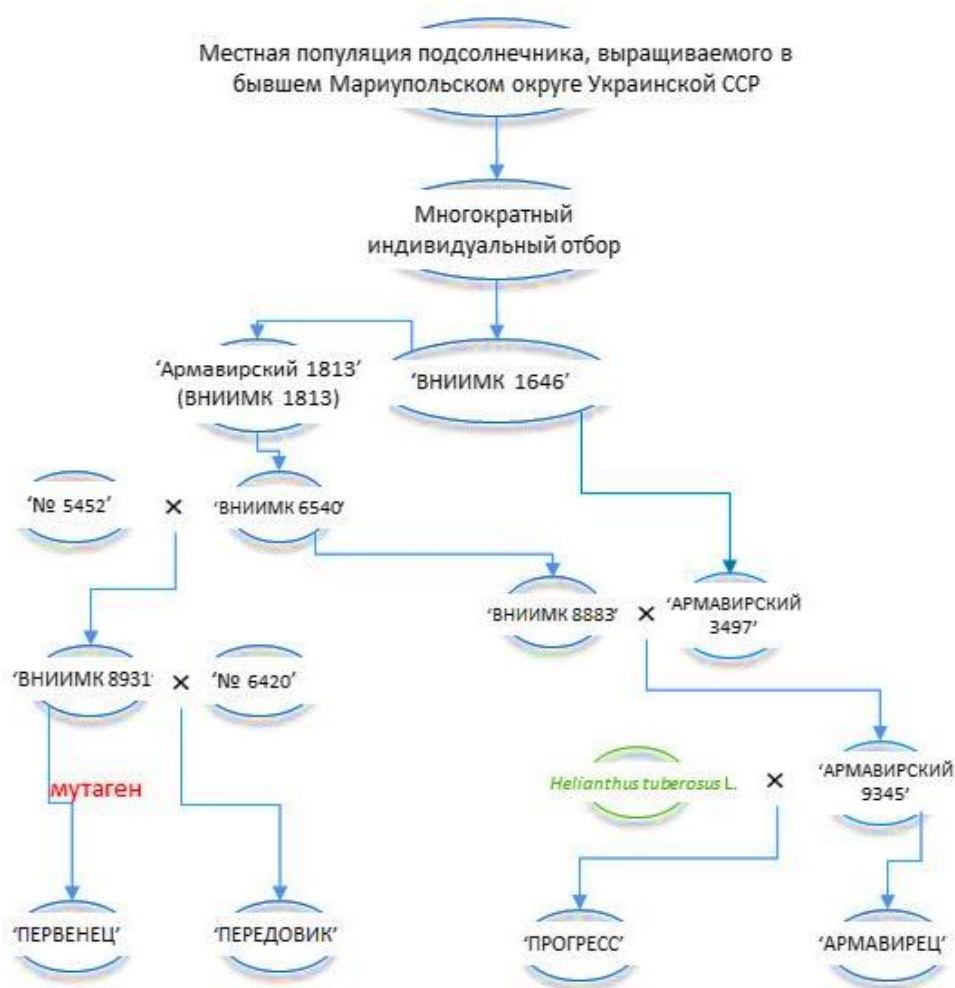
Местная популяция подсолнечника, выращиваемого в бывшем Мариупольском округе Украинской ССР

Многократный индивидуальный отбор

'Армавирский 1813' (ВНИИМК 1813)

'ВНИИМК 1646'

'№ 5452'

×

'ВНИИМК 6540'

'ВНИИМК 8883'

×

'АРМАВИРСКИЙ 3497'

'ВНИИМК 8931'

×

'№ 6420'

мутаген

Helianthus tuberosus L.

×

'АРМАВИРСКИЙ 9345'

'ПЕРВЕНЕЦ'

'ПЕРЕДОВИК'

'ПРОГРЕСС'

'АРМАВИРЕЦ'